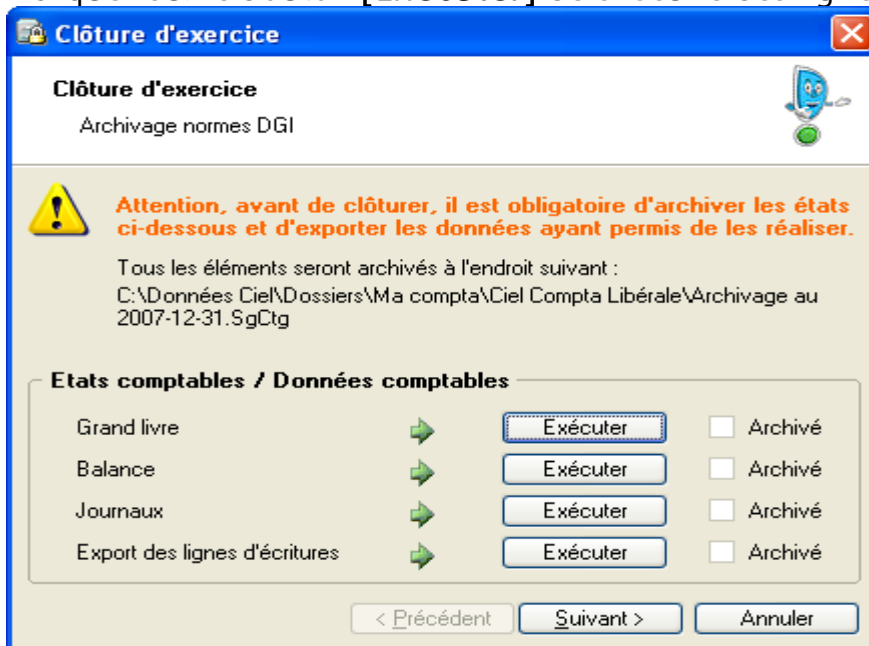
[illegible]

Clôture d'exercice

Clôture d'exercice

Archivage normes DGI

Attention, avant de clôturer, il est obligatoire d'archiver les états ci-dessous et d'exporter les données ayant permis de les réaliser.

Tous les éléments seront archivés à l'endroit suivant :
C:\Données Ciel\Dossiers\Ma compta\Ciel Compta Libérale\Archivage au 2007-12-31.SgCtg

Etats comptables / Données comptables

| | | |
|---|---|---|
| Grand livre | Exécuter | Archivé |
| Balance | Exécuter | Archivé |
| Journaux | Exécuter | Archivé |
| Export des lignes d'écritures | Exécuter | Archivé |

< Précédent | Suivant > | Annuler